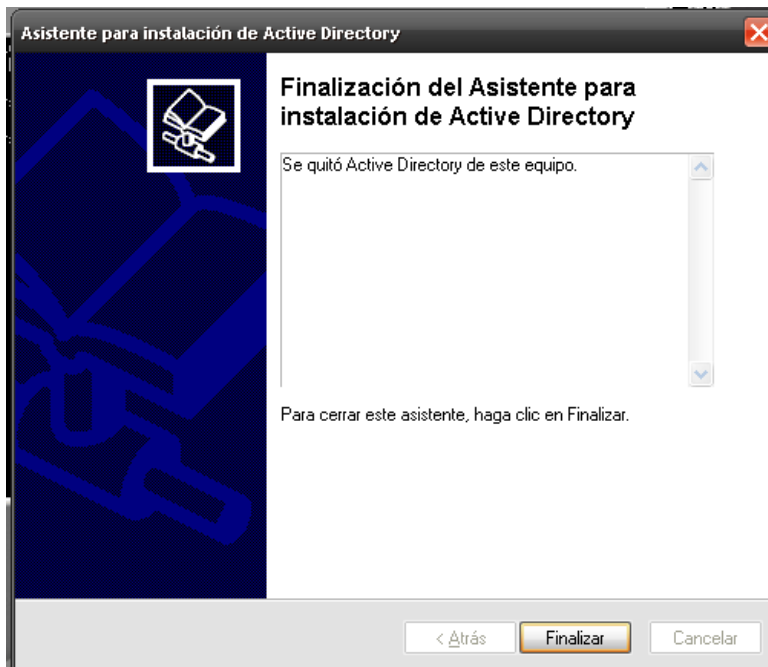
Asistente para instalación de Active Directory

Finalización del Asistente para instalación de Active Directory

Se quitó Active Directory de este equipo.

Para cerrar este asistente, haga clic en Finalizar.

< Atrás | Finalizar | Cancelar